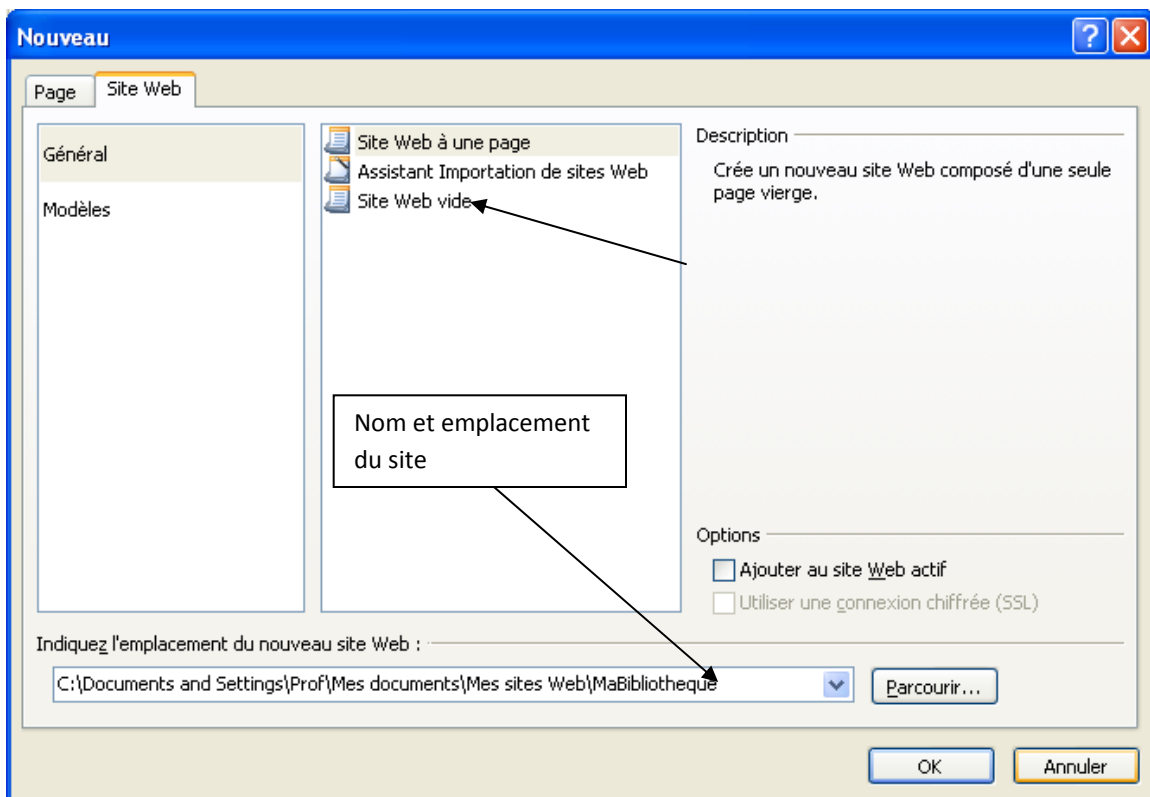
Nouveau

Page

Site Web

Général

Modèles

Site Web à une page
Assistant Importation de sites Web
Site Web vide

Description
Crée un nouveau site Web composé d'une seule page vierge.

Nom et emplacement du site

Options
Ajouter au site Web actif
Utiliser une connexion chiffrée (SSL)

Indiquez l'emplacement du nouveau site Web :
C:\Documents and Settings\Prof\Mes documents\Mes sites Web\MaBibliotheque

Parcourir...

OK

Annuler